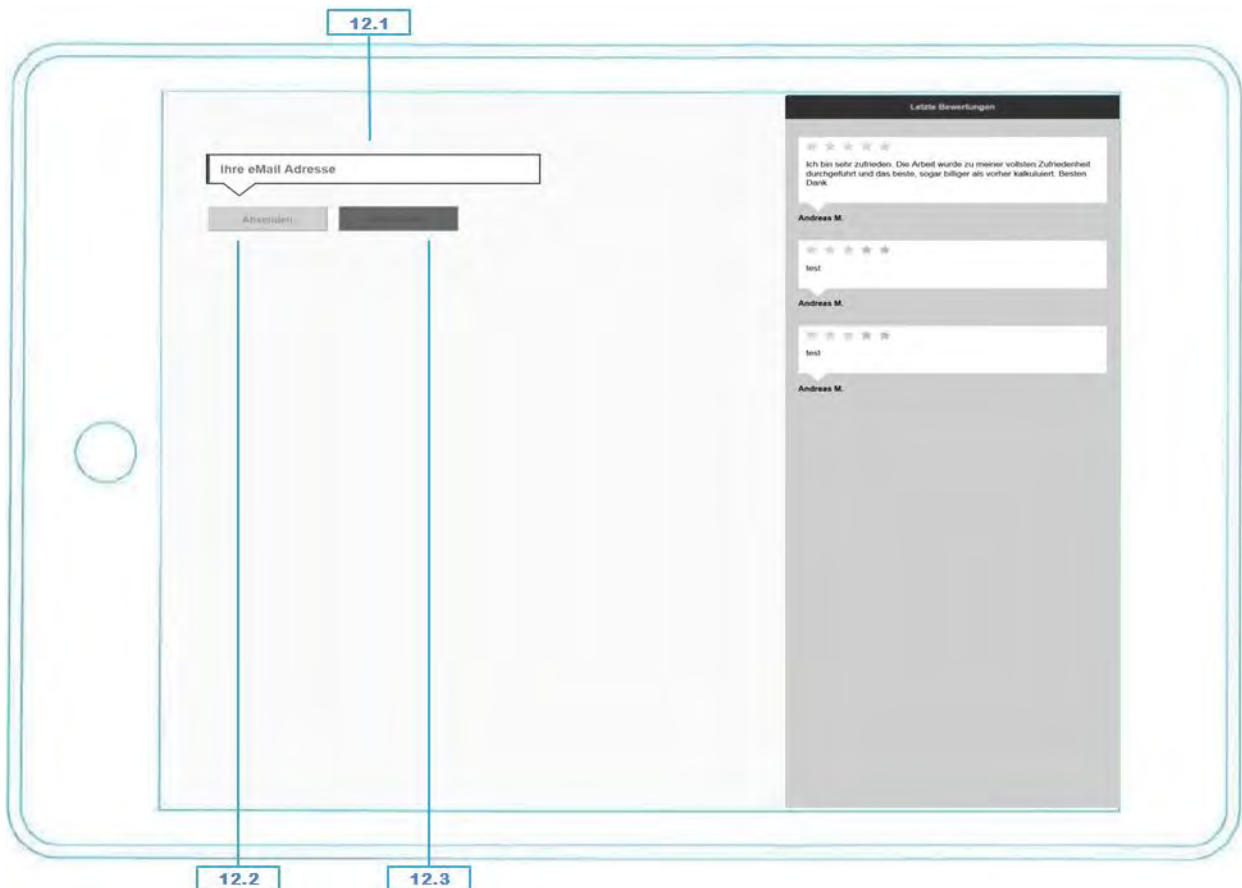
12.1

Ihre eMail Adresse

Absenden

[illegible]

Letzte Bewertungen

Ich bin sehr zufrieden. Die Arbeit wurde zu meiner vollsten Zufriedenheit durchgeführt und das beste, sogar billiger als vorher kalkuliert. Besten Dank

Andreas M.

test

Andreas M.

test

Andreas M.

12.2

12.3